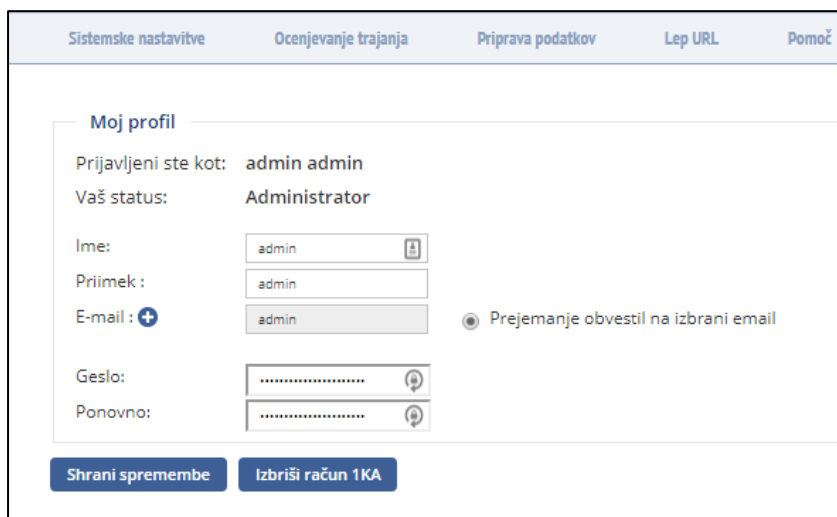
Sistemske nastavitve Ocenjevanje trajanja Priprava podatkov Lep URL Pomoč

Moj profil

Prijavljeni ste kot: admin admin

Vaš status: Administrator

Ime: admin

Priimek : admin

E-mail : admin

Prejemanje obvestil na izbrani email

Geslo: ....................

Ponovno: ....................

Shrani spremembe

Izbriši račun 1KA